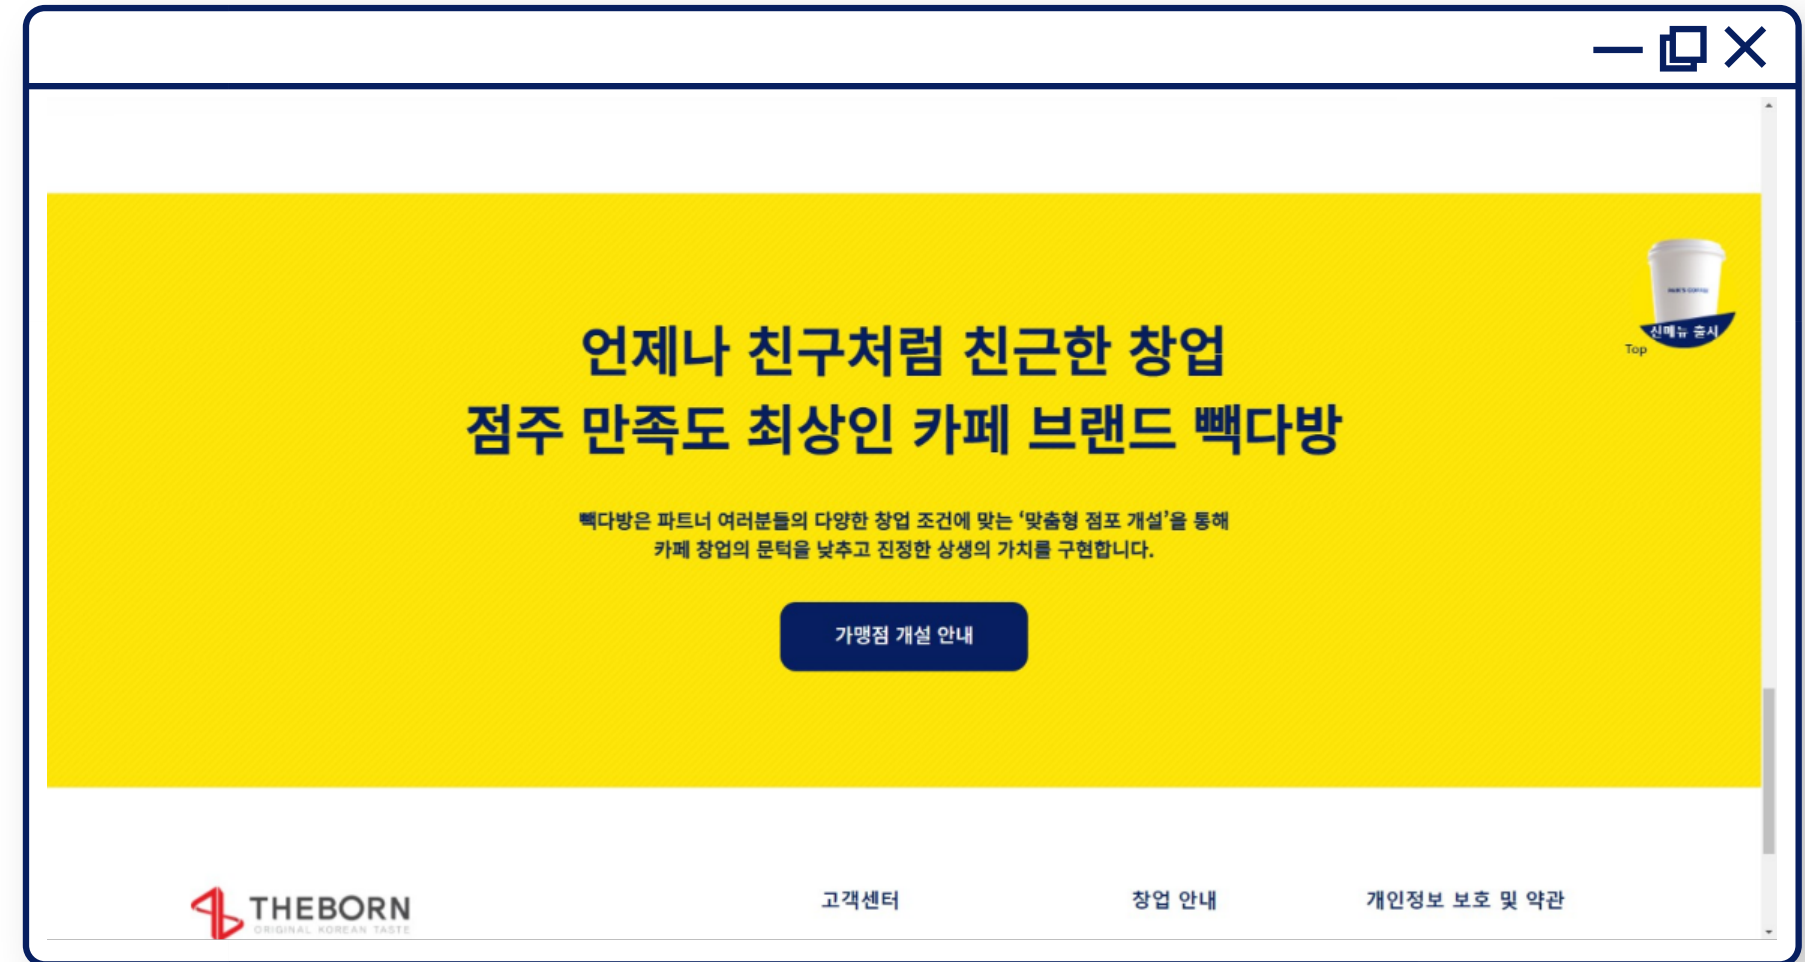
신메뉴 출시

Top

언제나 친구처럼 친근한 창업
점주 만족도 최상인 카페 브랜드 빽다방

빽다방은 파트너 여러분들의 다양한 창업 조건에 맞는 '맞춤형 점포 개설'을 통해
카페 창업의 문턱을 낮추고 진정한 상생의 가치를 구현합니다.

가맹점 개설 안내

THEBORN
ORIGINAL KOREAN TASTE

고객센터

창업 안내

개인정보 보호 및 약관